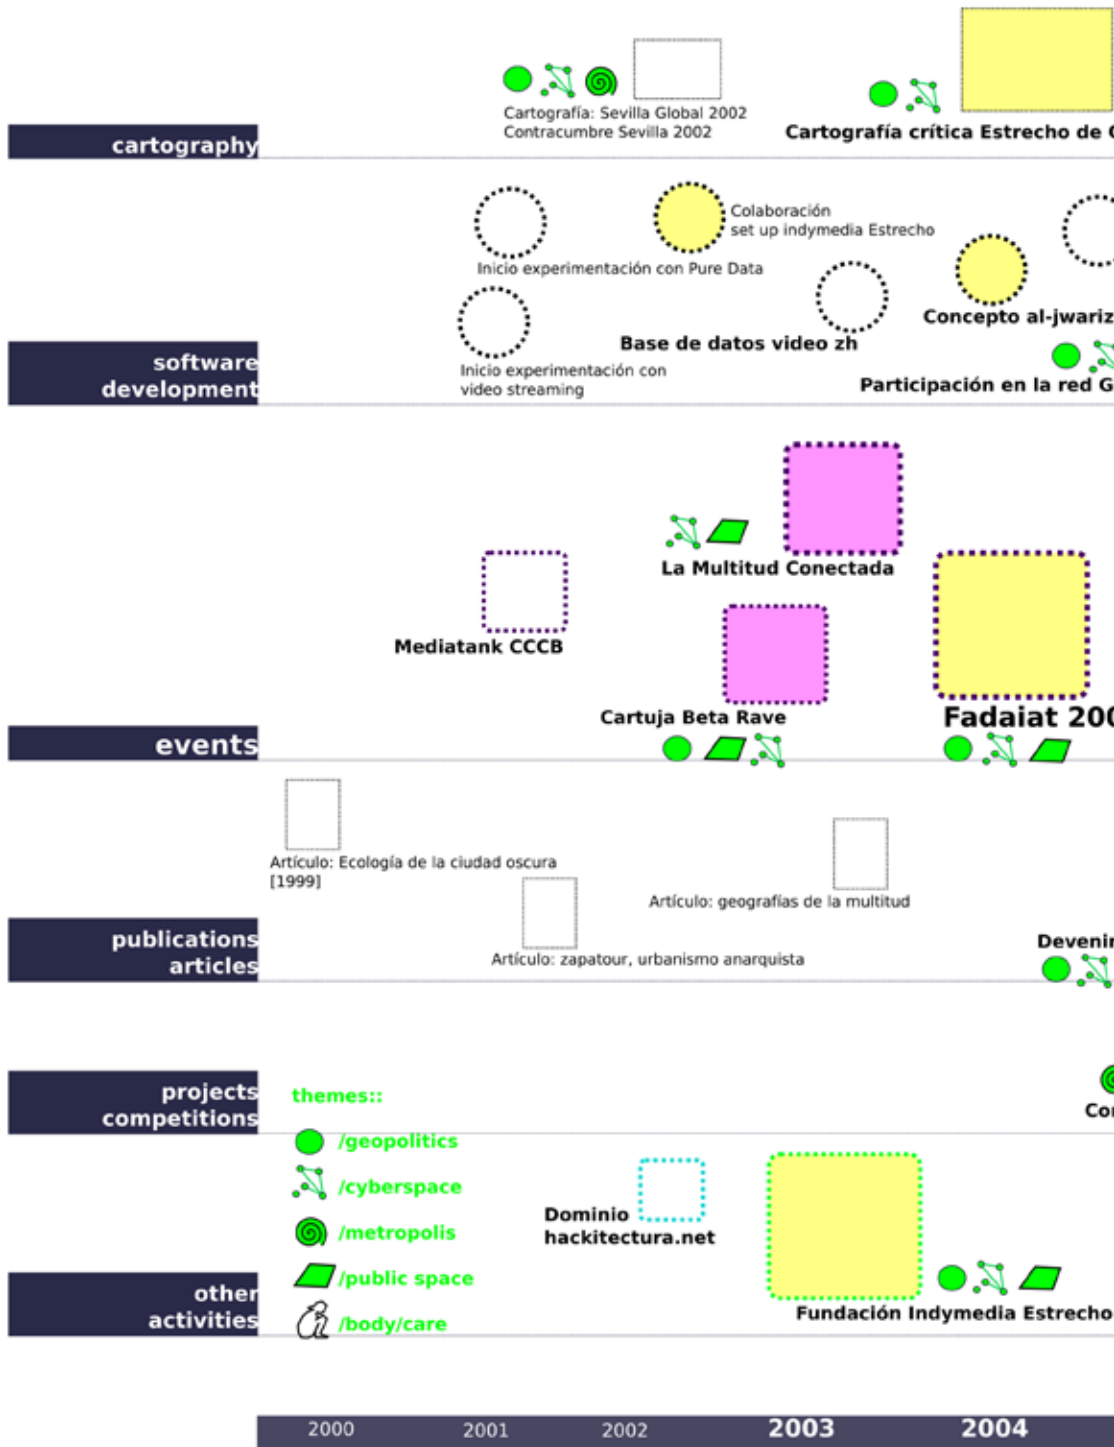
cartography

Cartografía: Sevilla Global 2002
Contracumbre Sevilla 2002

Cartografía crítica Estrecho de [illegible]

software development

Inicio experimentación con Pure Data

Colaboración
set up indymedia Estrecho

Inicio experimentación con video streaming

Base de datos video zh

Concepto al-jwariz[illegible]

Participación en la red G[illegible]

events

La Multitud Conectada

Mediatank CCCB

Cartuja Beta Rave

Fadaiat 20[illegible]

publications articles

Artículo: Ecología de la ciudad oscura
[1999]

Artículo: geografías de la multitud

Artículo: zapatour, urbanismo anarquista

Devenir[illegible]

projects competitions

Co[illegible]

themes::
/geopolitics
/cyberspace
/metropolis
/public space
/body/care

other activities

Dominio
hackitectura.net

Fundación Indymedia Estrecho

2000 2001 2002 2003 2004